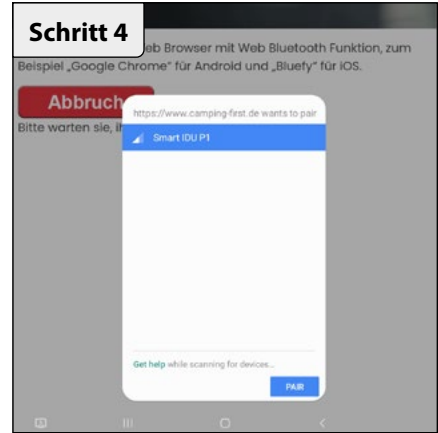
Schritt 4

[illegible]eb Browser mit Web Bluetooth Funktion, zum Beispiel „Google Chrome" für Android und „Bluefy" für iOS.

Abbruch

Bitte warten sie, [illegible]

https://www.camping-first.de wants to pair

Smart IDU P1

Get help while scanning for devices...

PAIR